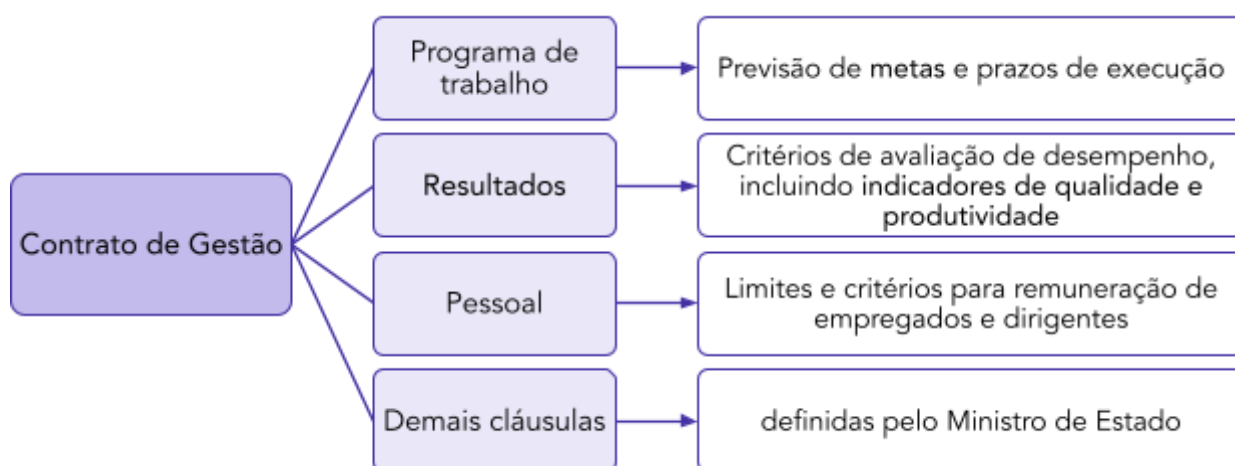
Contrato de Gestão

Programa de trabalho

Previsão de metas e prazos de execução

Resultados

Critérios de avaliação de desempenho, incluindo indicadores de qualidade e produtividade

Pessoal

Limites e critérios para remuneração de empregados e dirigentes

Demais cláusulas

definidas pelo Ministro de Estado